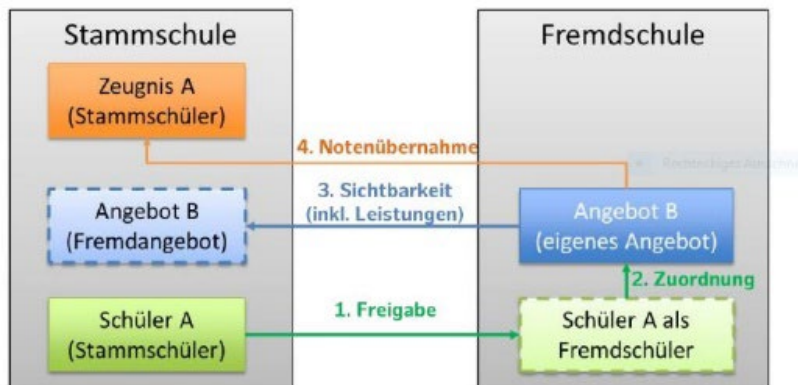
Stammschule

Zeugnis A
(Stammschüler)

Angebot B
(Fremdangebot)

Schüler A
(Stammschüler)

Fremdschule

Angebot B
(eigenes Angebot)

Schüler A als
Fremdschüler

4. Notenübernahme

3. Sichtbarkeit
(inkl. Leistungen)

2. Zuordnung

1. Freigabe

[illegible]